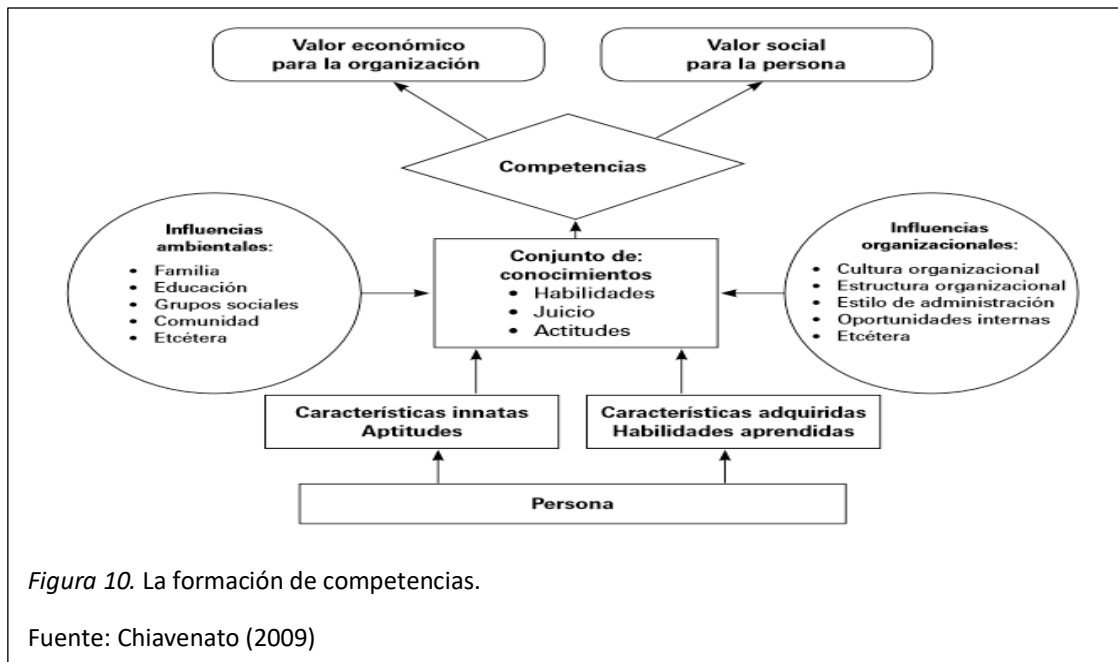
Valor económico para la organización

Valor social para la persona

Competencias

Influencias ambientales:
• Familia
• Educación
• Grupos sociales
• Comunidad
• Etcétera

Conjunto de: conocimientos
• Habilidades
• Juicio
• Actitudes

Influencias organizacionales:
• Cultura organizacional
• Estructura organizacional
• Estilo de administración
• Oportunidades internas
• Etcétera

Características innatas
Aptitudes

Características adquiridas
Habilidades aprendidas

Persona

*Figura 10.* La formación de competencias.

Fuente: Chiavenato (2009)